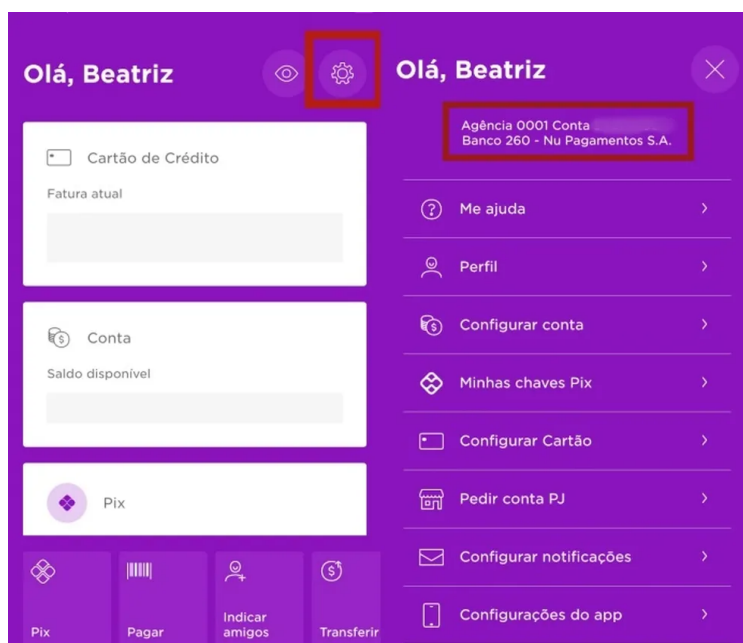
Olá, Beatriz

Cartão de Crédito

Fatura atual

Conta

Saldo disponível

Pix

Pix

Pagar

Indicar amigos

Transferir

Olá, Beatriz

Agência 0001 Conta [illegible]
Banco 260 - Nu Pagamentos S.A.

Me ajuda

Perfil

Configurar conta

Minhas chaves Pix

Configurar Cartão

Pedir conta PJ

Configurar notificações

Configurações do app